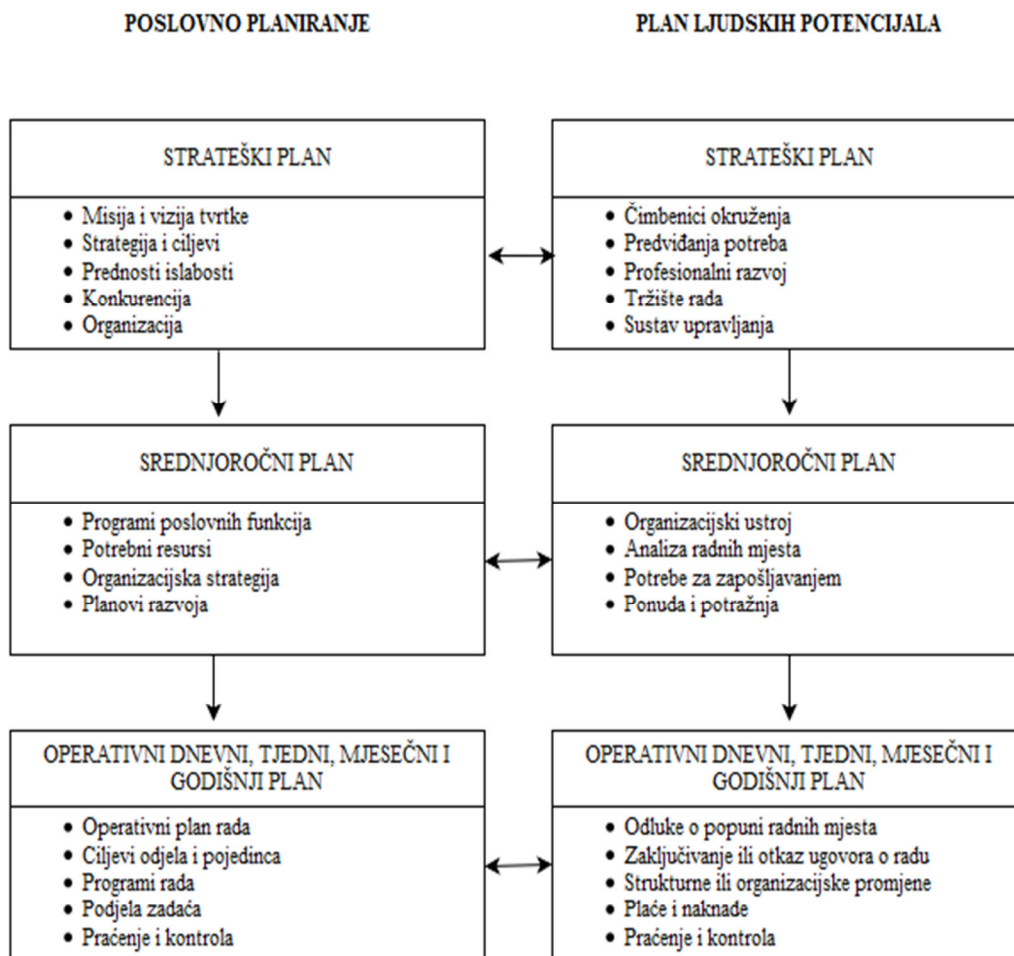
POSLOVNO PLANIRANJE

STRATEŠKI PLAN

- Misija i vizija tvrtke
- Strategija i ciljevi
- Prednosti islabosti
- Konkurencija
- Organizacija

SREDNJOROČNI PLAN

- Programi poslovnih funkcija
- Potrebni resursi
- Organizacijska strategija
- Planovi razvoja

OPERATIVNI DNEVNI, TJEDNI, MJESEČNI I GODIŠNJI PLAN

- Operativni plan rada
- Ciljevi odjela i pojedinca
- Programi rada
- Podjela zadaća
- Praćenje i kontrola

PLAN LJUDSKIH POTENCIJALA

STRATEŠKI PLAN

- Čimbenici okruženja
- Predviđanja potreba
- Profesionalni razvoj
- Tržište rada
- Sustav upravljanja

SREDNJOROČNI PLAN

- Organizacijski ustroj
- Analiza radnih mjesta
- Potrebe za zapošljavanjem
- Ponuda i potražnja

OPERATIVNI DNEVNI, TJEDNI, MJESEČNI I GODIŠNJI PLAN

- Odluke o popuni radnih mjesta
- Zaključivanje ili otkaz ugovora o radu
- Strukturne ili organizacijske promjene
- Plaće i naknade
- Praćenje i kontrola